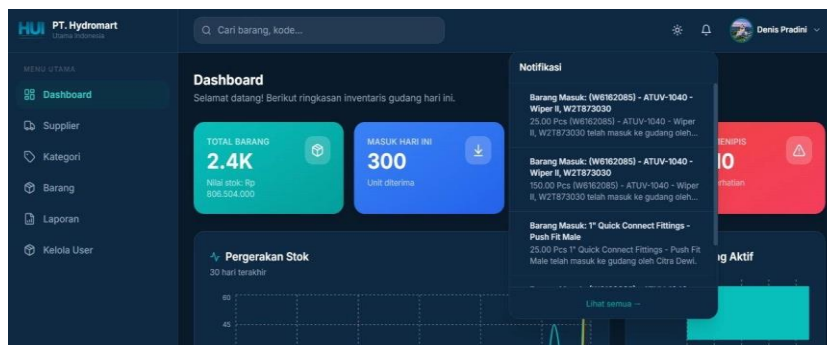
HUI PT. Hydromart
Utama Indonesia

Cari barang, kode...

Denis Pradini

MENU UTAMA
Dashboard
Supplier
Kategori
Barang
Laporan
Kelola User

Dashboard
Selamat datang! Berikut ringkasan inventaris gudang hari ini.

TOTAL BARANG
2.4K
Nilai stok: Rp 806.504.000

MASUK HARI INI
300
Unit diterima

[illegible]ENIPIS
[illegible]0
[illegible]rhatian

Pergerakan Stok
30 hari terakhir
60
45

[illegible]g Aktif

Notifikasi

Barang Masuk: (W6162085) - ATUV-1040 - Wiper II, W2T873030
25.00 Pcs (W6162085) - ATUV-1040 - Wiper II, W2T873030 telah masuk ke gudang oleh...

Barang Masuk: (W6162085) - ATUV-1040 - Wiper II, W2T873030
150.00 Pcs (W6162085) - ATUV-1040 - Wiper II, W2T873030 telah masuk ke gudang oleh...

Barang Masuk: 1" Quick Connect Fittings - Push Fit Male
25.00 Pcs 1" Quick Connect Fittings - Push Fit Male telah masuk ke gudang oleh Citra Dewi.

Lihat semua →